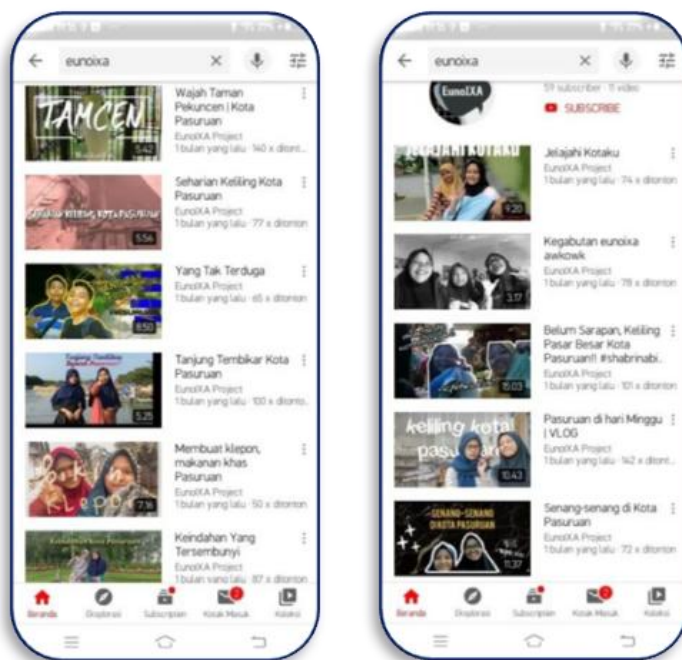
eunoixa

TAMCEN
5:42
Wajah Taman Pekuncen | Kota Pasuruan
EunoIXA Project
1 bulan yang lalu · 140 x ditonton

SEHARIAN KELILING KOTA PASURUAN
5:56
Seharian Keliling Kota Pasuruan
EunoIXA Project
1 bulan yang lalu · 77 x ditonton

8:50
Yang Tak Terduga
EunoIXA Project
1 bulan yang lalu · 65 x ditonton

Tanjung Tembikar Kota Pasuruan
5:26
Tanjung Tembikar Kota Pasuruan
EunoIXA Project
1 bulan yang lalu · 100 x ditonton

klepon
7:36
Membuat klepon, makanan khas Pasuruan
EunoIXA Project
1 bulan yang lalu · 50 x ditonton

Keindahan Yang Tersembunyi
EunoIXA Project
1 bulan yang lalu · 87 x ditonton

Beranda Eksplorasi Subscription Kotak Masuk Koleksi

eunoixa

EunoIXA
59 subscriber · 11 video
SUBSCRIBE

JELAJAHI KOTAKU
9:20
Jelajahi Kotaku
EunoIXA Project
1 bulan yang lalu · 74 x ditonton

3:17
Kegabutan eunoixa awkowk
EunoIXA Project
1 bulan yang lalu · 78 x ditonton

15:03
Belum Sarapan, Keliling Pasar Besar Kota Pasuruan!! #shabrinabi..
EunoIXA Project
1 bulan yang lalu · 101 x ditonton

keliling kota pasuruan
10:43
Pasuruan di hari Minggu | VLOG
EunoIXA Project
1 bulan yang lalu · 142 x ditonton

SENANG-SENANG DI KOTA PASURUAN
11:37
Senang-senang di Kota Pasuruan
EunoIXA Project
1 bulan yang lalu · 72 x ditonton

Beranda Eksplorasi Subscription Kotak Masuk Koleksi